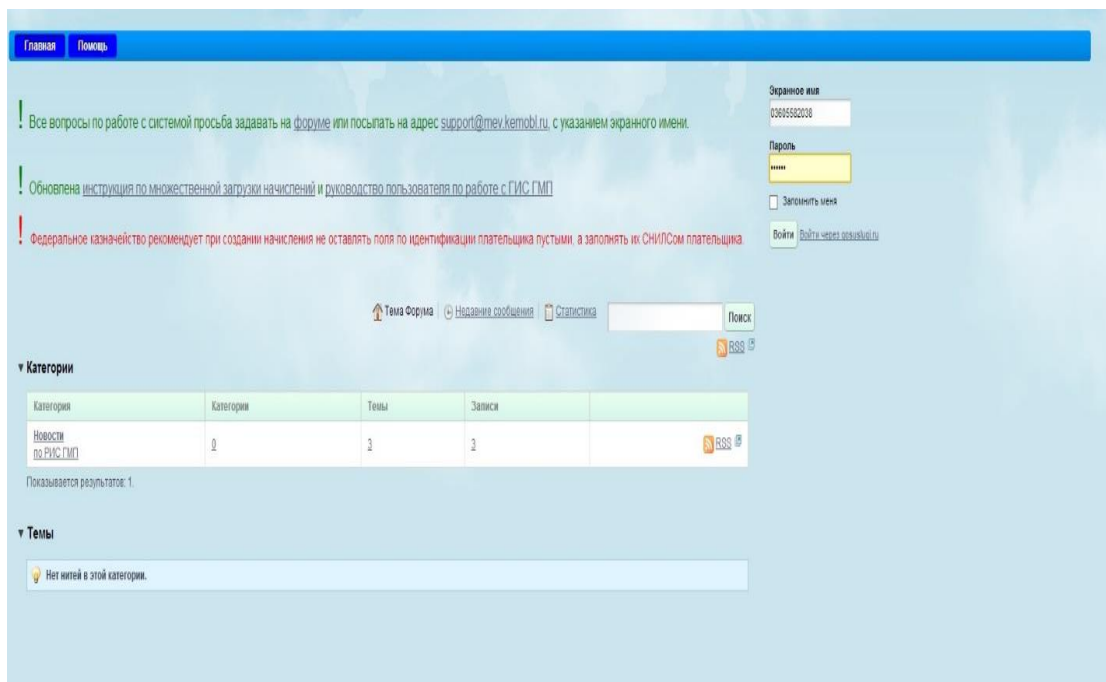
Главная Помощь

! Все вопросы по работе с системой просьба задавать на форуме или посылать на адрес support@mev.kemobl.ru. с указанием экранного имени.

! Обновлена инструкция по множественной загрузки начислений и руководство пользователя по работе с ГИС ГМП

! Федеральное казначейство рекомендует при создании начисления не оставлять поля по идентификации плательщика пустыми, а заполнять их СНИЛСом плательщика.

Экранное имя
03605582038
Пароль
••••••
Запомнить меня
Войти Войти через gosuslugi.ru

Тема Форума | Недавние сообщения | Статистика
Поиск
RSS

▾ Категории

| Категория | Категории | Темы | Записи | |
|---|---|---|---|---|
| Новости по РИС ГМП | 0 | 3 | 3 | RSS |

Показывается результатов: 1.

▾ Темы

Нет нитей в этой категории.